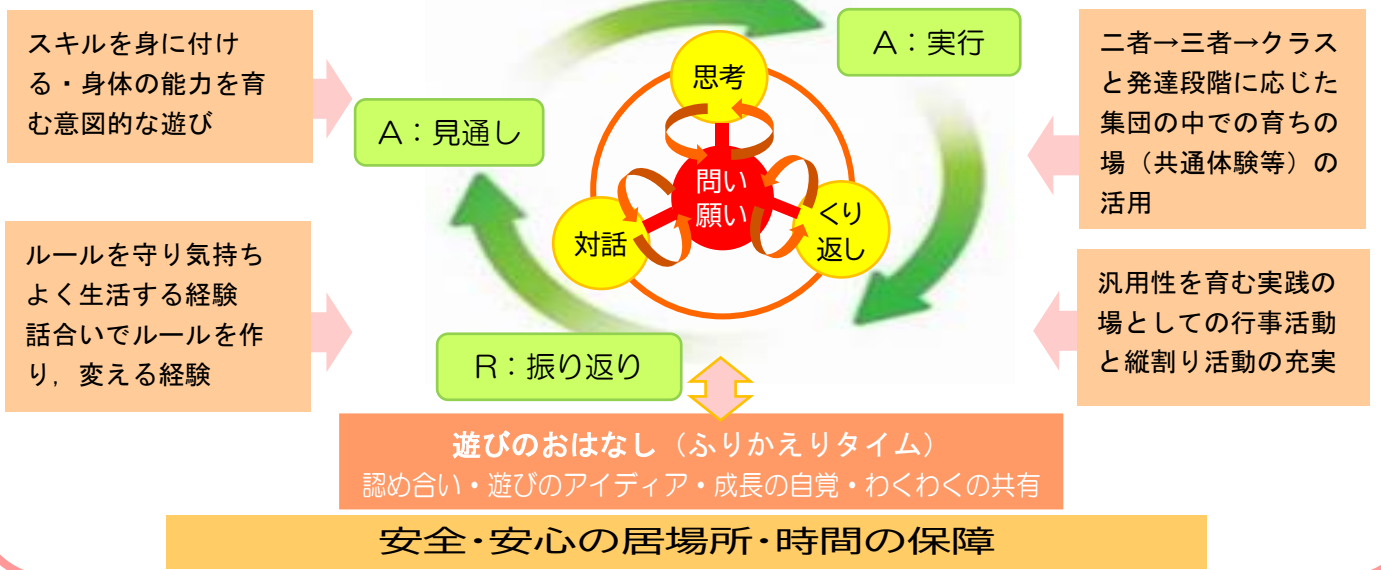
スキルを身に付ける・身体の能力を育む意図的な遊び

A：見通し

A：実行

二者→三者→クラスと発達段階に応じた集団の中での育ちの場（共通体験等）の活用

思考

問い
願い

対話

くり
返し

ルールを守り気持ちよく生活する経験
話合いでルールを作り，変える経験

汎用性を育む実践の場としての行事活動と縦割り活動の充実

R：振り返り

遊びのおはなし（ふりかえりタイム）
認め合い・遊びのアイディア・成長の自覚・わくわくの共有

安全・安心の居場所・時間の保障